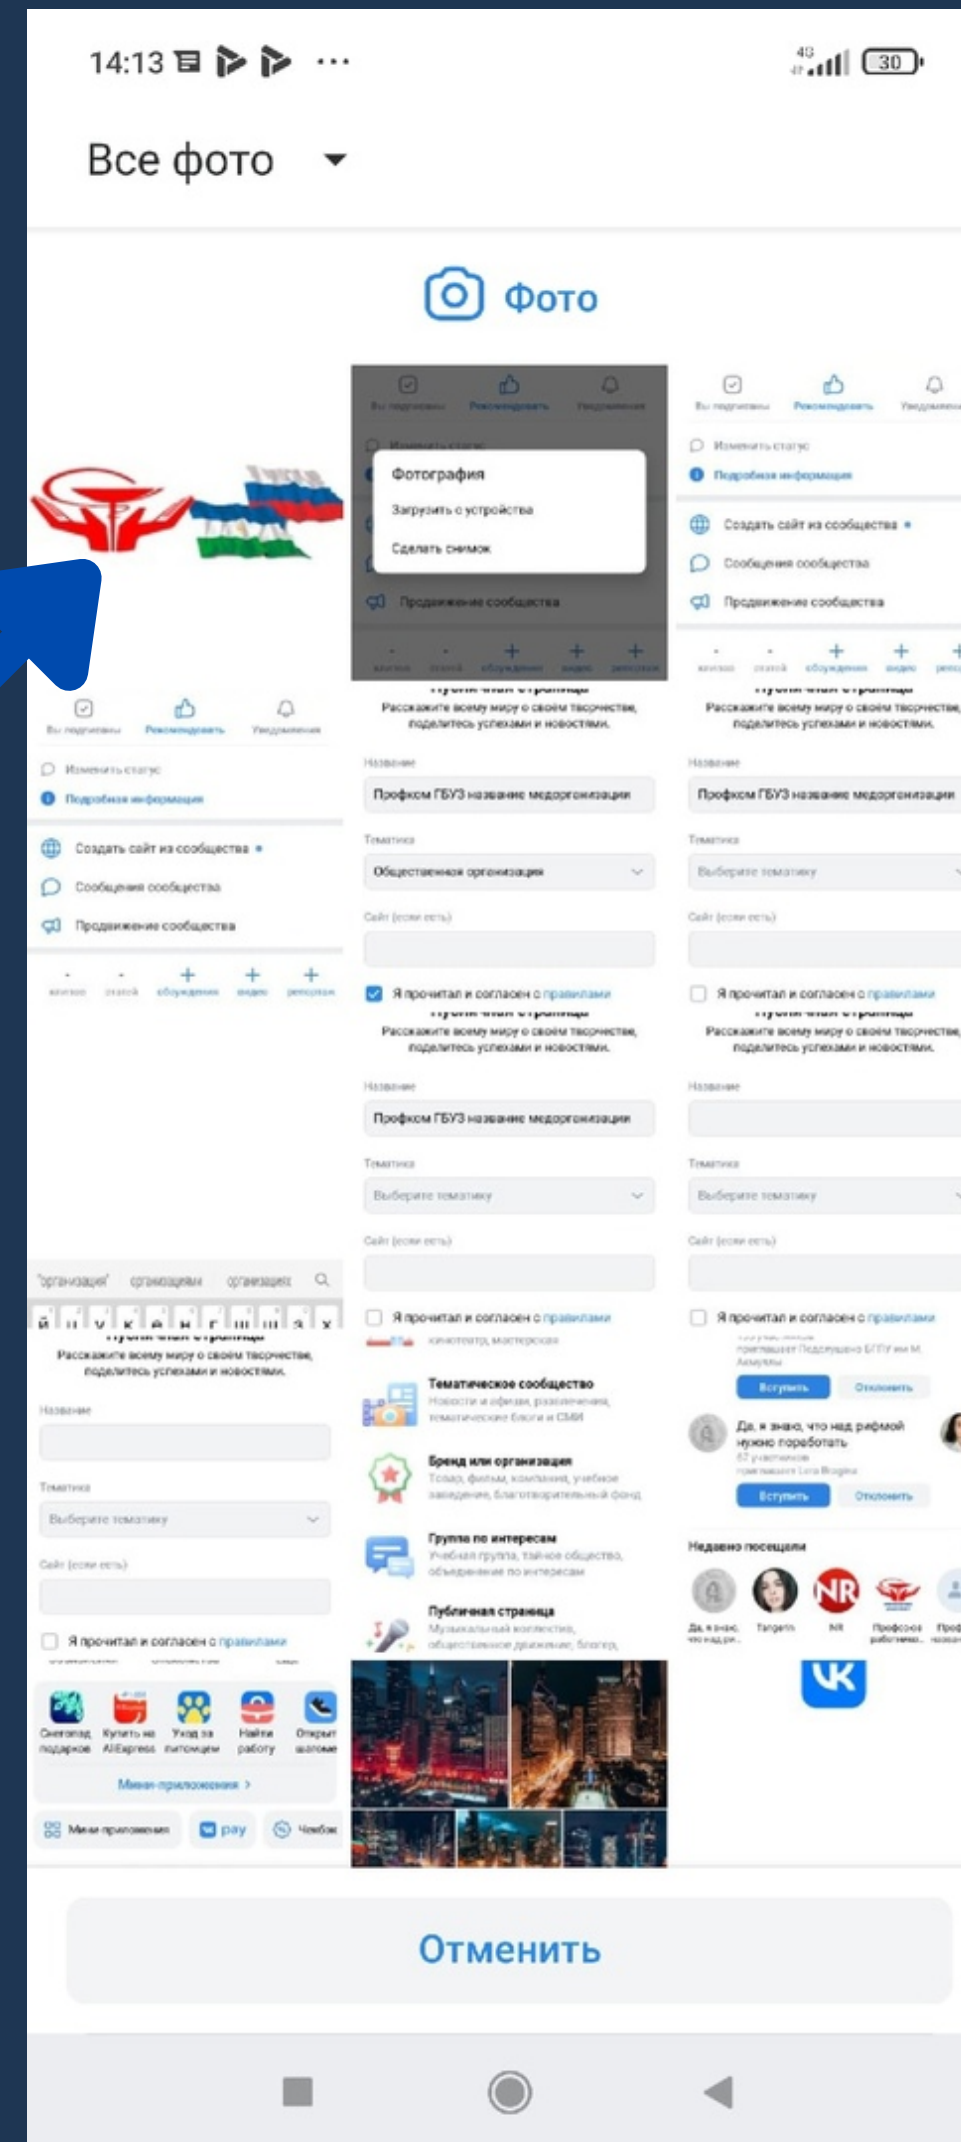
14:13

Все фото

Фото

Фотография
Загрузить с устройства
Сделать снимок
Продвижение сообщества

Изменить статус
Подробная информация
Создать сайт из сообщества
Сообщения сообщества
Продвижение сообщества

Расскажите всему миру о своём творчестве, поделитесь успехами и новостями.

Название
Профком ГБУЗ название медорганизации
Тематика
Общественная организация
Сайт (если есть)
Я прочитал и согласен с правилами

Тематическое сообщество
Бренд или организация
Группа по интересам
Публичная страница

Да, я знаю, что над рыбмой нужно поработать

Недавно посещали

Отменить